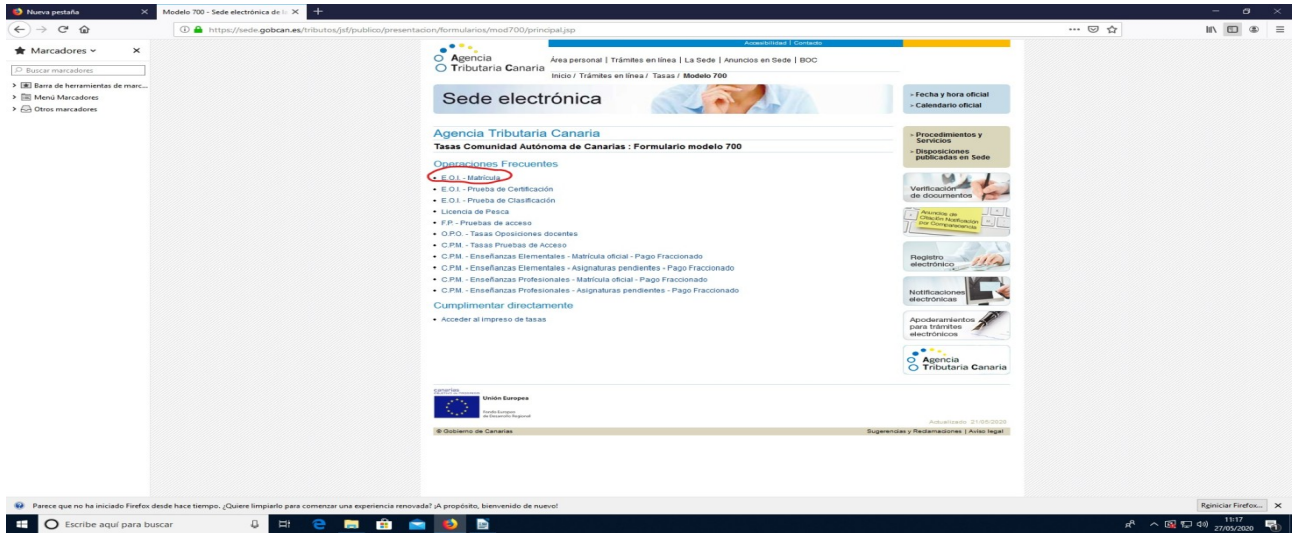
Nueva pestaña
Modelo 700 - Sede electrónica de la
https://sede.gobcan.es/tributos/jsf/publico/presentacion/formularios/mod700/principal.jsp

Marcadores
Buscar marcadores
Barra de herramientas de marc...
Menú Marcadores
Otros marcadores

Accesibilidad | Contacto
Agencia Tributaria Canaria
Área personal | Trámites en línea | La Sede | Anuncios en Sede | BOC
Inicio / Trámites en línea / Tasas / Modelo 700

Sede electrónica

Fecha y hora oficial
Calendario oficial

Agencia Tributaria Canaria
Tasas Comunidad Autónoma de Canarias : Formulario modelo 700

Operaciones Frecuentes
- E.O.I. - Matrícula
- E.O.I. - Prueba de Certificación
- E.O.I. - Prueba de Clasificación
- Licencia de Pesca
- F.P. - Pruebas de acceso
- O.P.O. - Tasas Oposiciones docentes
- C.P.M. - Tasas Pruebas de Acceso
- C.P.M. - Enseñanzas Elementales - Matrícula oficial - Pago Fraccionado
- C.P.M. - Enseñanzas Elementales - Asignaturas pendientes - Pago Fraccionado
- C.P.M. - Enseñanzas Profesionales - Matrícula oficial - Pago Fraccionado
- C.P.M. - Enseñanzas Profesionales - Asignaturas pendientes - Pago Fraccionado

Cumplimentar directamente
- Acceder al impreso de tasas

Procedimientos y Servicios
Disposiciones publicadas en Sede
Verificación de documentos
Asuntos de Citación Notificación por Comparecencia
Registro electrónico
Notificaciones electrónicas
Apoderamientos para trámites electrónicos
Agencia Tributaria Canaria

canarias
Unión Europea
Fondo Europeo de Desarrollo Regional
Actualizado: 21/05/2020
© Gobierno de Canarias
Sugerencias y Reclamaciones | Aviso legal

Parece que no ha iniciado Firefox desde hace tiempo. ¿Quiere limpiarlo para comenzar una experiencia renovada? ¡A propósito, bienvenido de nuevo!
Reiniciar Firefox...

Escribe aquí para buscar
11:17
27/05/2020